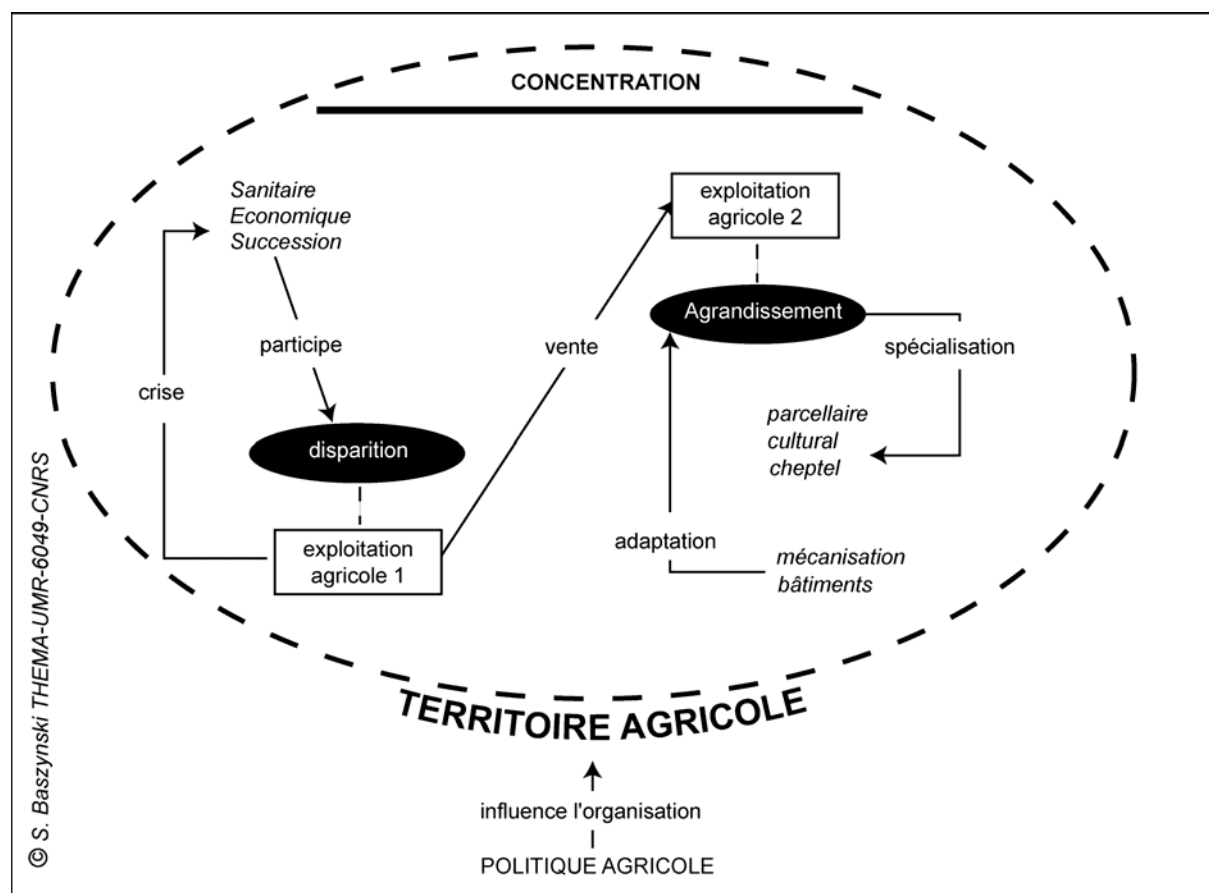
CONCENTRATION

Sanitaire
Economique
Succession

crise

participe

disparition

exploitation agricole 1

vente

exploitation agricole 2

Agrandissement

spécialisation

parcellaire
cultural
cheptel

adaptation

mécanisation
bâtiments

TERRITOIRE AGRICOLE

influence l'organisation

POLITIQUE AGRICOLE

© S. Baszynski THEMA-UMR-6049-CNRS